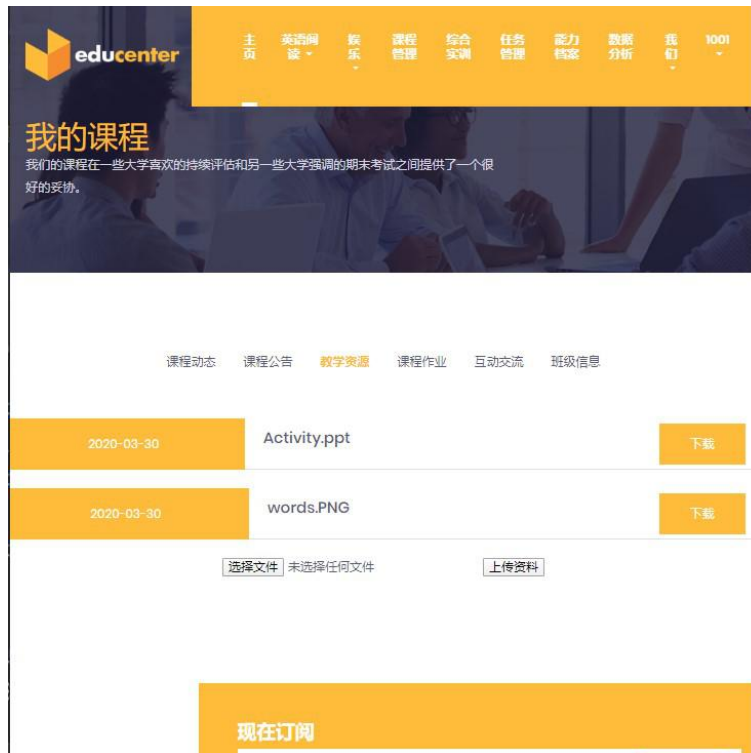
educenter

主页 英语阅读 娱乐 课程管理 综合实训 任务管理 能力档案 数据分析 我们 1001

我的课程

我们的课程在一些大学喜欢的持续评估和另一些大学强调的期末考试之间提供了一个很好的妥协。

课程动态 课程公告 教学资源 课程作业 互动交流 班级信息

| 2020-03-30 | Activity.ppt | 下载 |
|---|---|---|
| 2020-03-30 | words.PNG | 下载 |

选择文件 未选择任何文件 上传资料

现在订阅